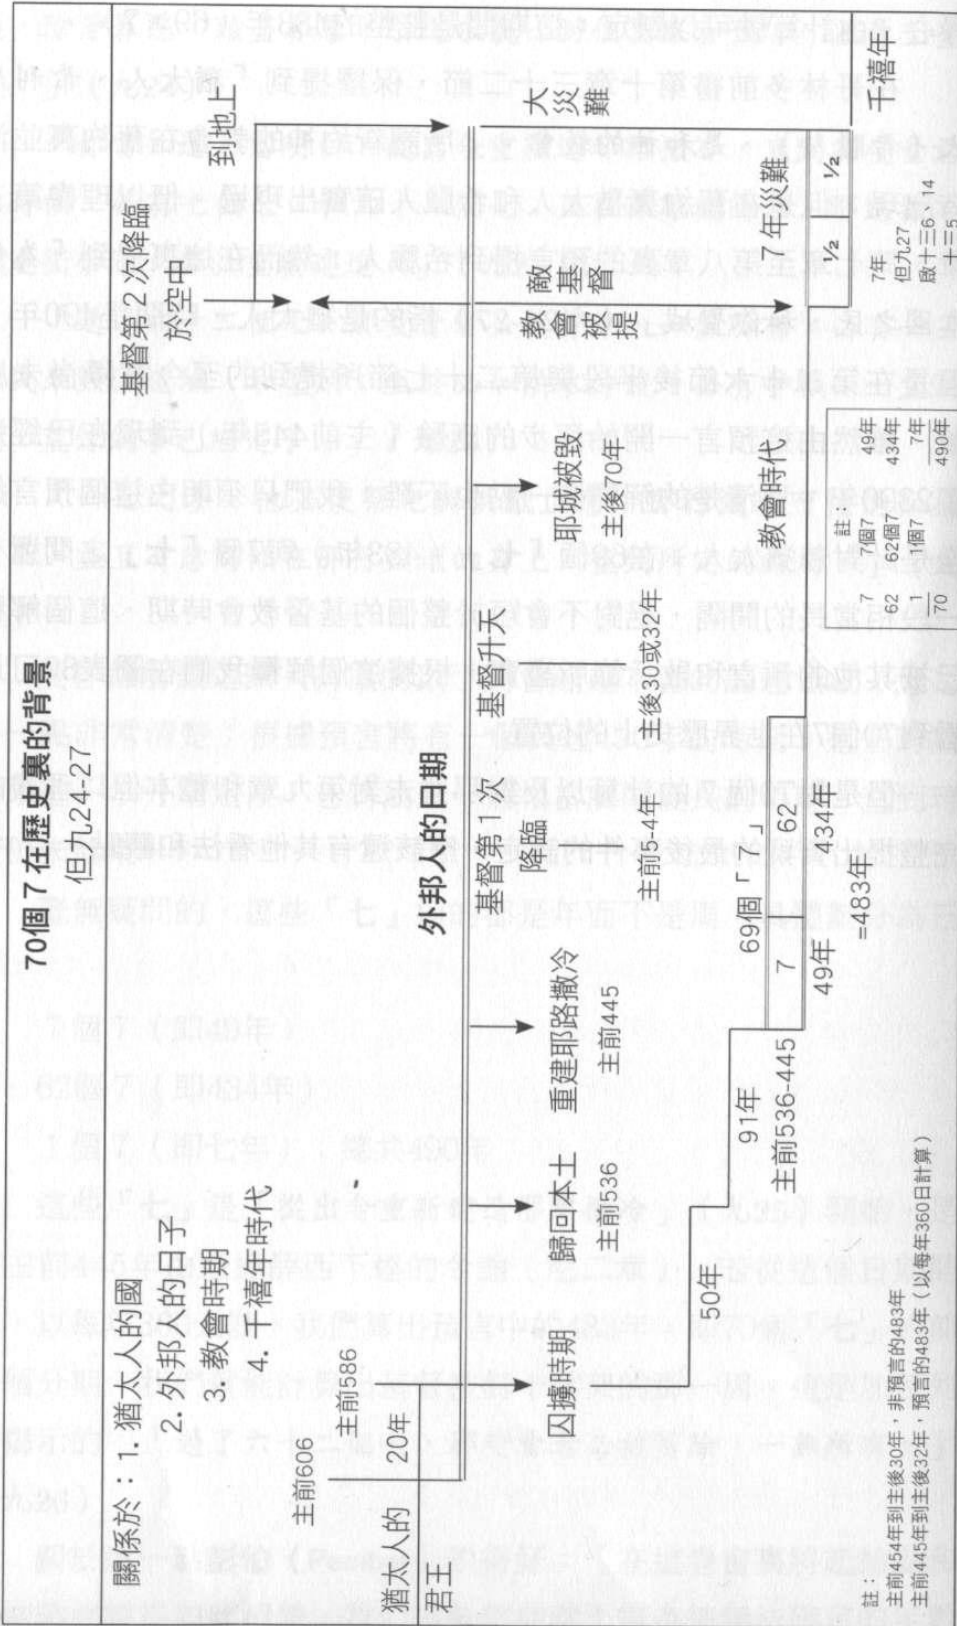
70個7在歷史裏的背景
但九24-27

關係於：1. 猶太人的國
2. 外邦人的日子
3. 教會時期
4. 千禧年時代

猶太人的君王

主前606
主前586
20年

外邦人的日期

囚擄時期
歸回本土 主前536
重建耶路撒冷 主前445
基督第1次降臨 主前5-4年
基督升天 主後30或32年
耶城被毀 主後70年
教會時代

基督第2次降臨於空中
到地上
教會被提
敵基督
大災難
7年災難
½ ½
千禧年

50年
91年
主前536-445
7
49年
69個「7」
62
434年
=483年

註：
7 7個7 49年
62 62個7 434年
1 1個7 7年
70 490年

7年 但九27 啟十三6，14 十三5

註：主前454年到主後30年，非預言的483年
主前445年到主後32年，預言的483年（以每年360日計算）